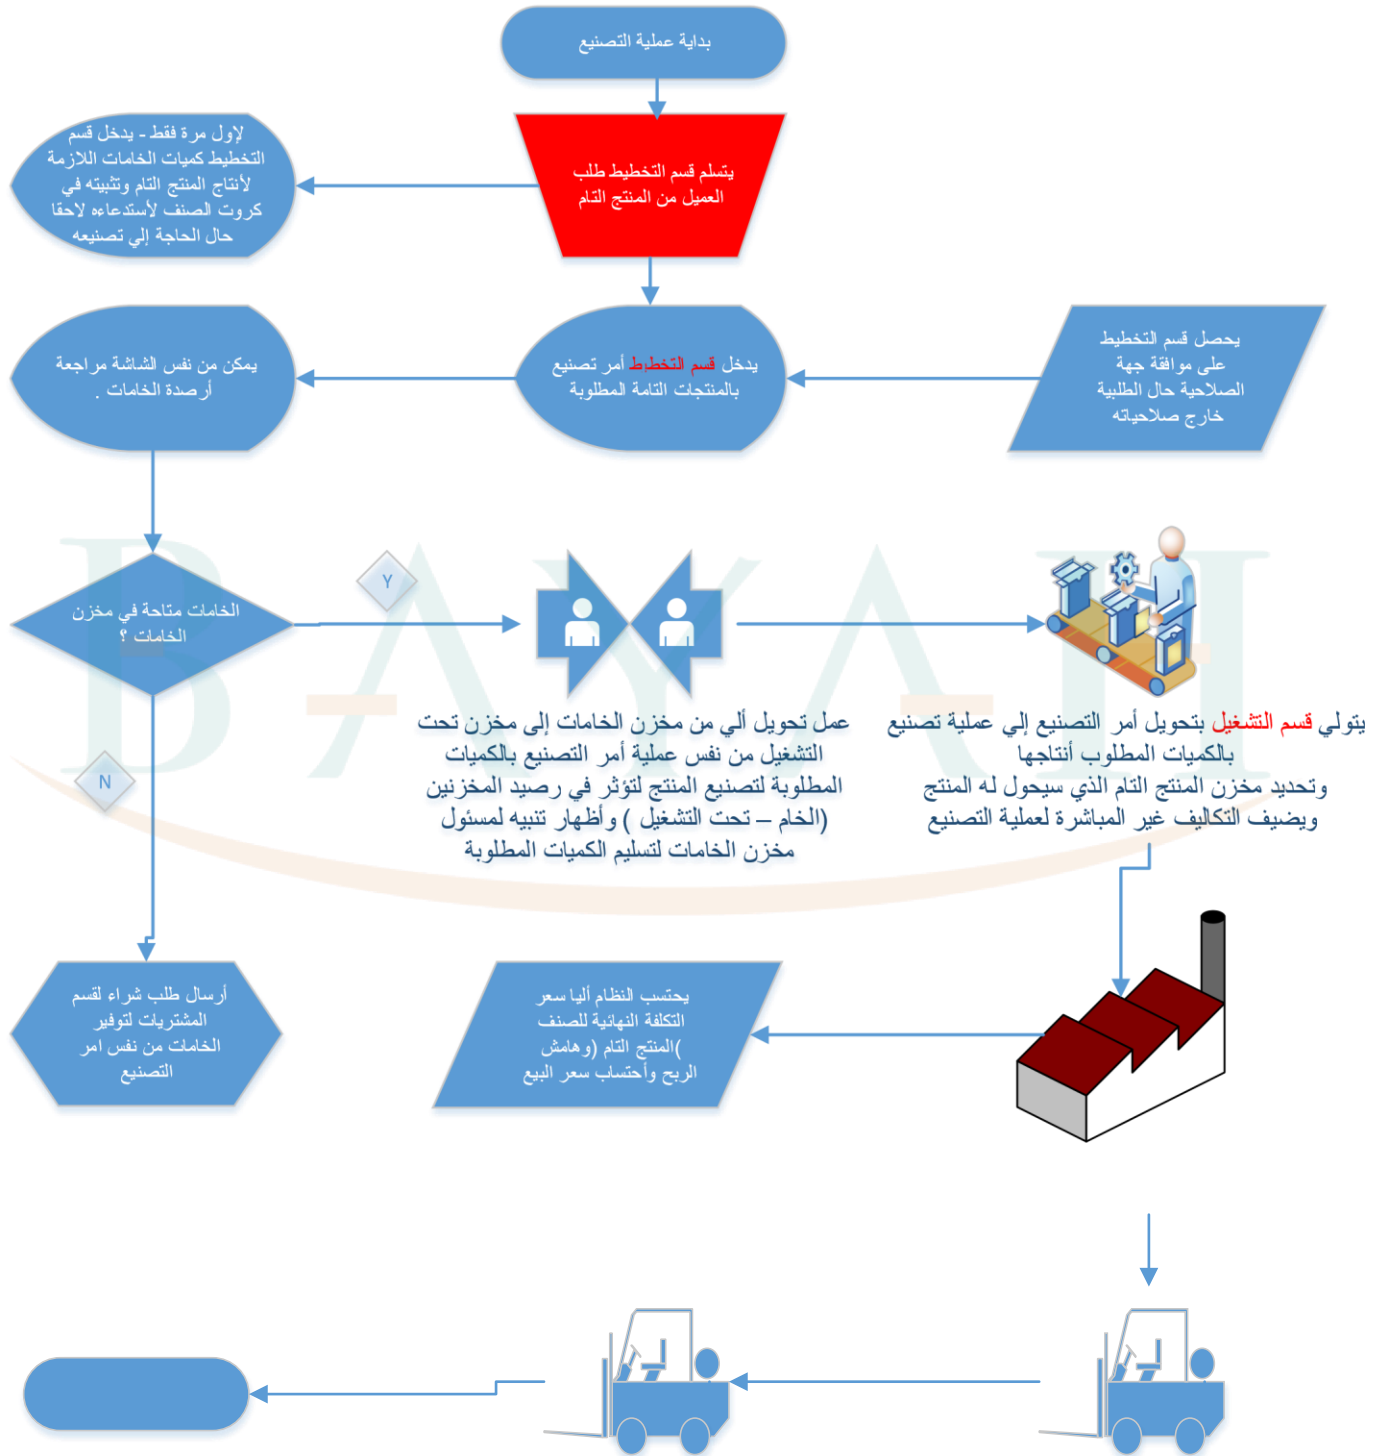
بداية عملية التصنيع

يتسلم قسم التخطيط طلب العميل من المنتج التام

لاول مرة فقط - يدخل قسم التخطيط كميات الخامات اللازمة لأنتاج المنتج التام وتثبيته في كروت الصنف لأستدعاءه لاحقا حال الحاجة إلي تصنيعه

يحصل قسم التخطيط على موافقة جهة الصلاحية حال الطلبية خارج صلاحياته

يدخل قسم التخطط أمر تصنيع بالمنتجات التامة المطلوبة

يمكن من نفس الشاشة مراجعة أرصدة الخامات .

الخامات متاحة في مخزن الخامات ؟

Y

N

عمل تحويل ألي من مخزن الخامات إلى مخزن تحت التشغيل من نفس عملية أمر التصنيع بالكميات المطلوبة لتصنيع المنتج لتؤثر في رصيد المخزنين (الخام – تحت التشغيل ) وأظهار تنبيه لمسئول مخزن الخامات لتسليم الكميات المطلوبة

يتولي قسم التشغيل بتحويل أمر التصنيع إلي عملية تصنيع بالكميات المطلوب أنتاجها وتحديد مخزن المنتج التام الذي سيحول له المنتج ويضيف التكاليف غير المباشرة لعملية التصنيع

أرسال طلب شراء لقسم المشتريات لتوفير الخامات من نفس امر التصنيع

يحتسب النظام أليا سعر التكلفة النهائية للصنف (المنتج التام) وهامش الربح وأحتساب سعر البيع

BAYAN